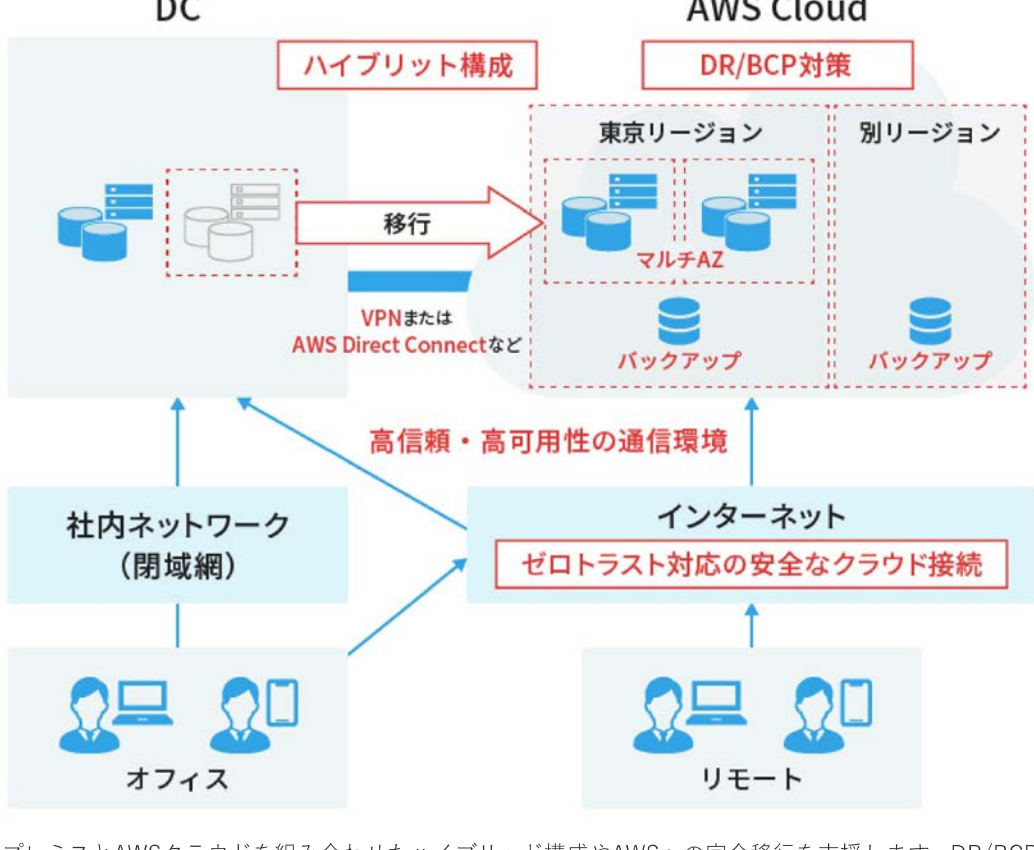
DC

AWS Cloud

ハイブリット構成

DR/BCP対策

東京リージョン

別リージョン

移行

マルチAZ

VPNまたは
AWS Direct Connectなど

バックアップ

バックアップ

高信頼・高可用性の通信環境

社内ネットワーク
（閉域網）

インターネット

ゼロトラスト対応の安全なクラウド接続

オフィス

リモート

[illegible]